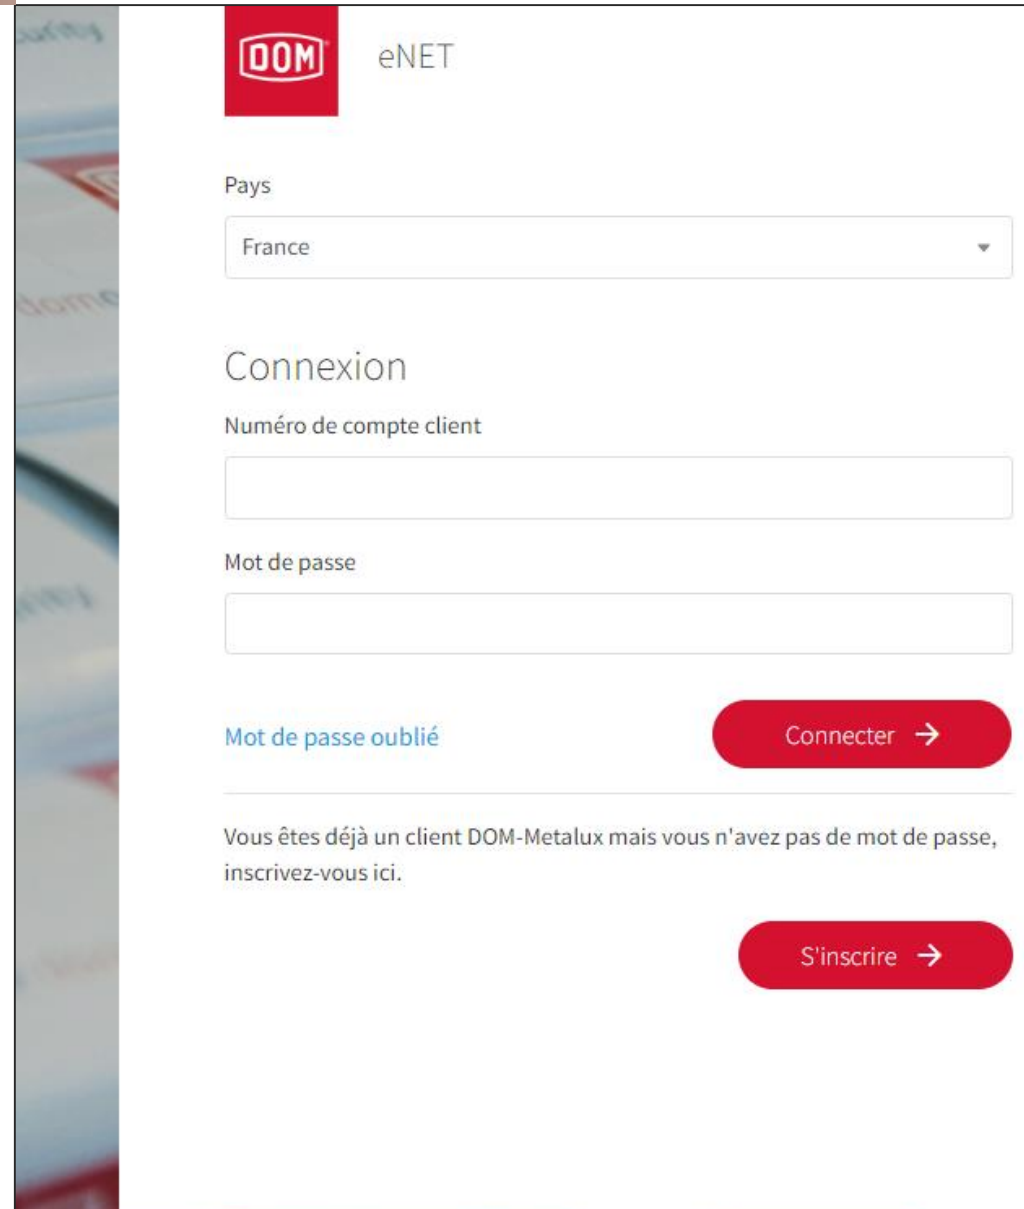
DOM eNET

Pays

France

Connexion

Numéro de compte client

Mot de passe

Mot de passe oublié

Connecter →

Vous êtes déjà un client DOM-Metalux mais vous n'avez pas de mot de passe, inscrivez-vous ici.

S'inscrire →